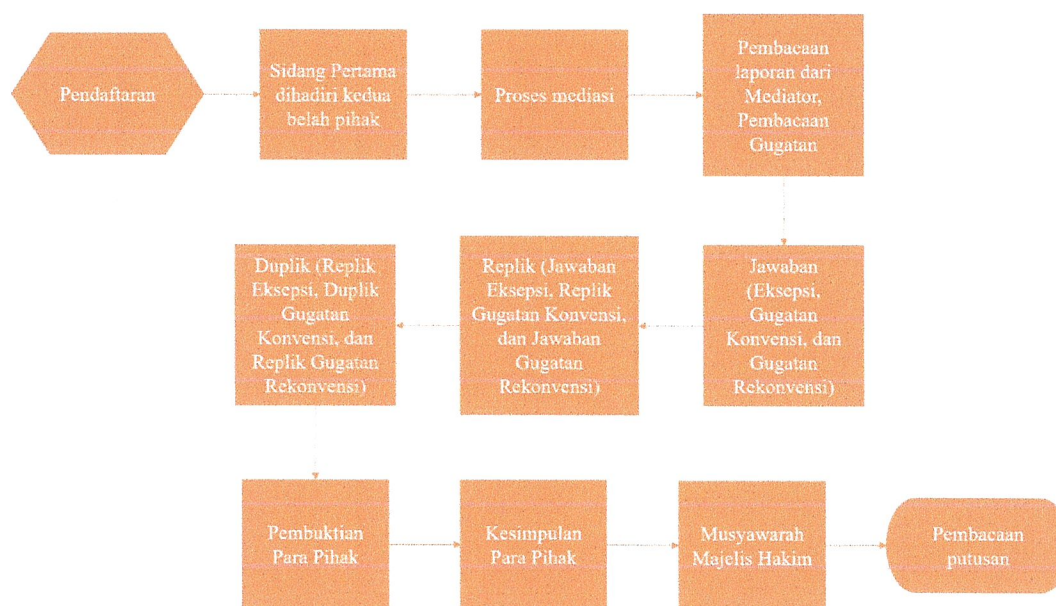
Pendaftaran

Sidang Pertama dihadiri kedua belah pihak

Proses mediasi

Pembacaan laporan dari Mediator, Pembacaan Gugatan

Jawaban (Eksepsi, Gugatan Konvensi, dan Gugatan Rekonvensi)

Replik (Jawaban Eksepsi, Replik Gugatan Konvensi, dan Jawaban Gugatan Rekonvensi)

Duplik (Replik Eksepsi, Duplik Gugatan Konvensi, dan Replik Gugatan Rekonvensi)

Pembuktian Para Pihak

Kesimpulan Para Pihak

Musyawarah Majelis Hakim

Pembacaan putusan